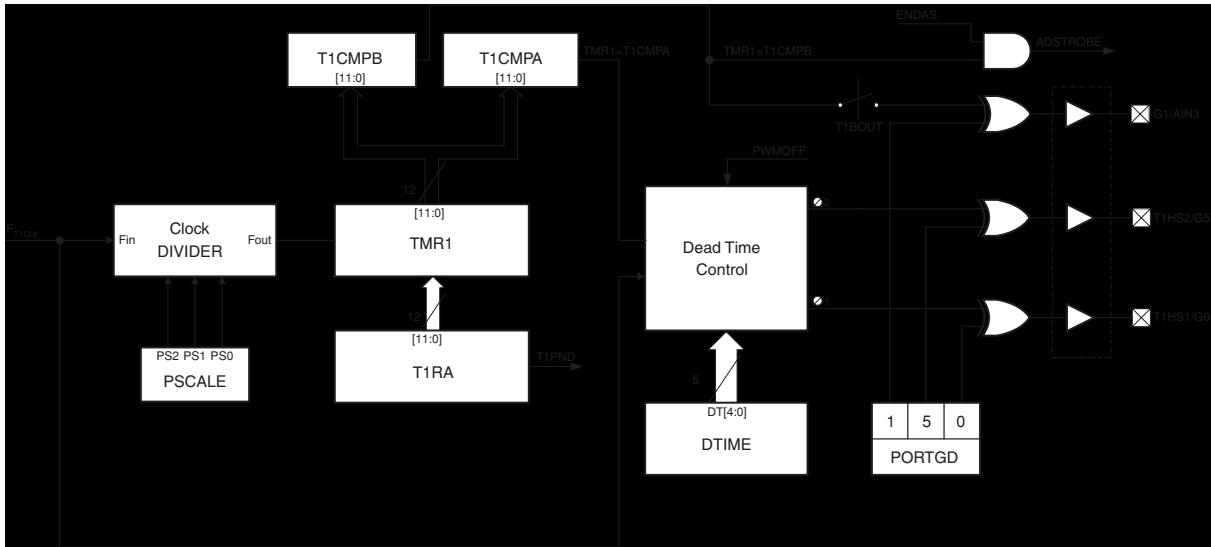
ENDAS

ADSTROBE

T1CMPB
[11:0]

T1CMPA
[11:0]

TMR1=T1CMPA

TMR1=T1CMPB

T1BOUT

G1/AIN3

PWMOFF

12

$F_{T1CLK}$

Fin

Clock
DIVIDER

Fout

[11:0]
TMR1

Dead Time
Control

T1HS2/G5

12

[11:0]
T1RA

T1PND

PS2 PS1 PS0
PSCALE

T1HS1/G0

5

DT[4:0]
DTIME

| 1 | 5 | 0 |
|---|---|---|

PORTGD